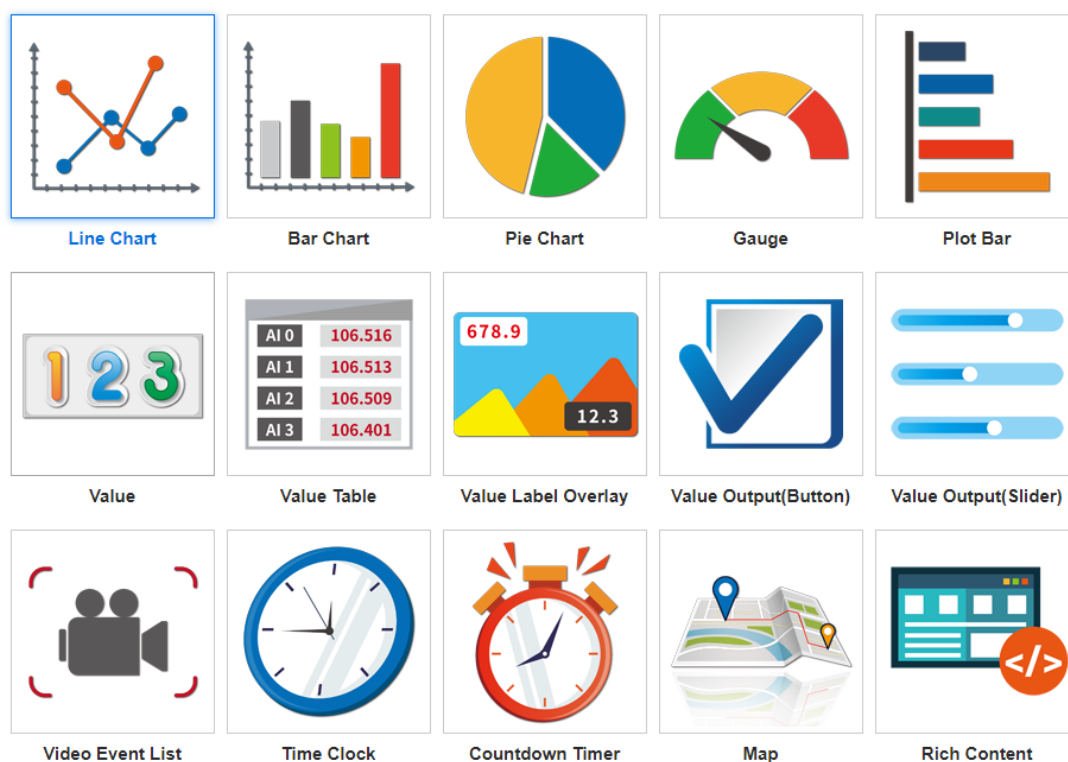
Line Chart

Bar Chart

Pie Chart

Gauge

Plot Bar

123

Value

| AI 0 | 106.516 |
|---|---|
| AI 1 | 106.513 |
| AI 2 | 106.509 |
| AI 3 | 106.401 |

Value Table

678.9

12.3

Value Label Overlay

Value Output(Button)

Value Output(Slider)

Video Event List

Time Clock

Countdown Timer

Map

</>

Rich Content